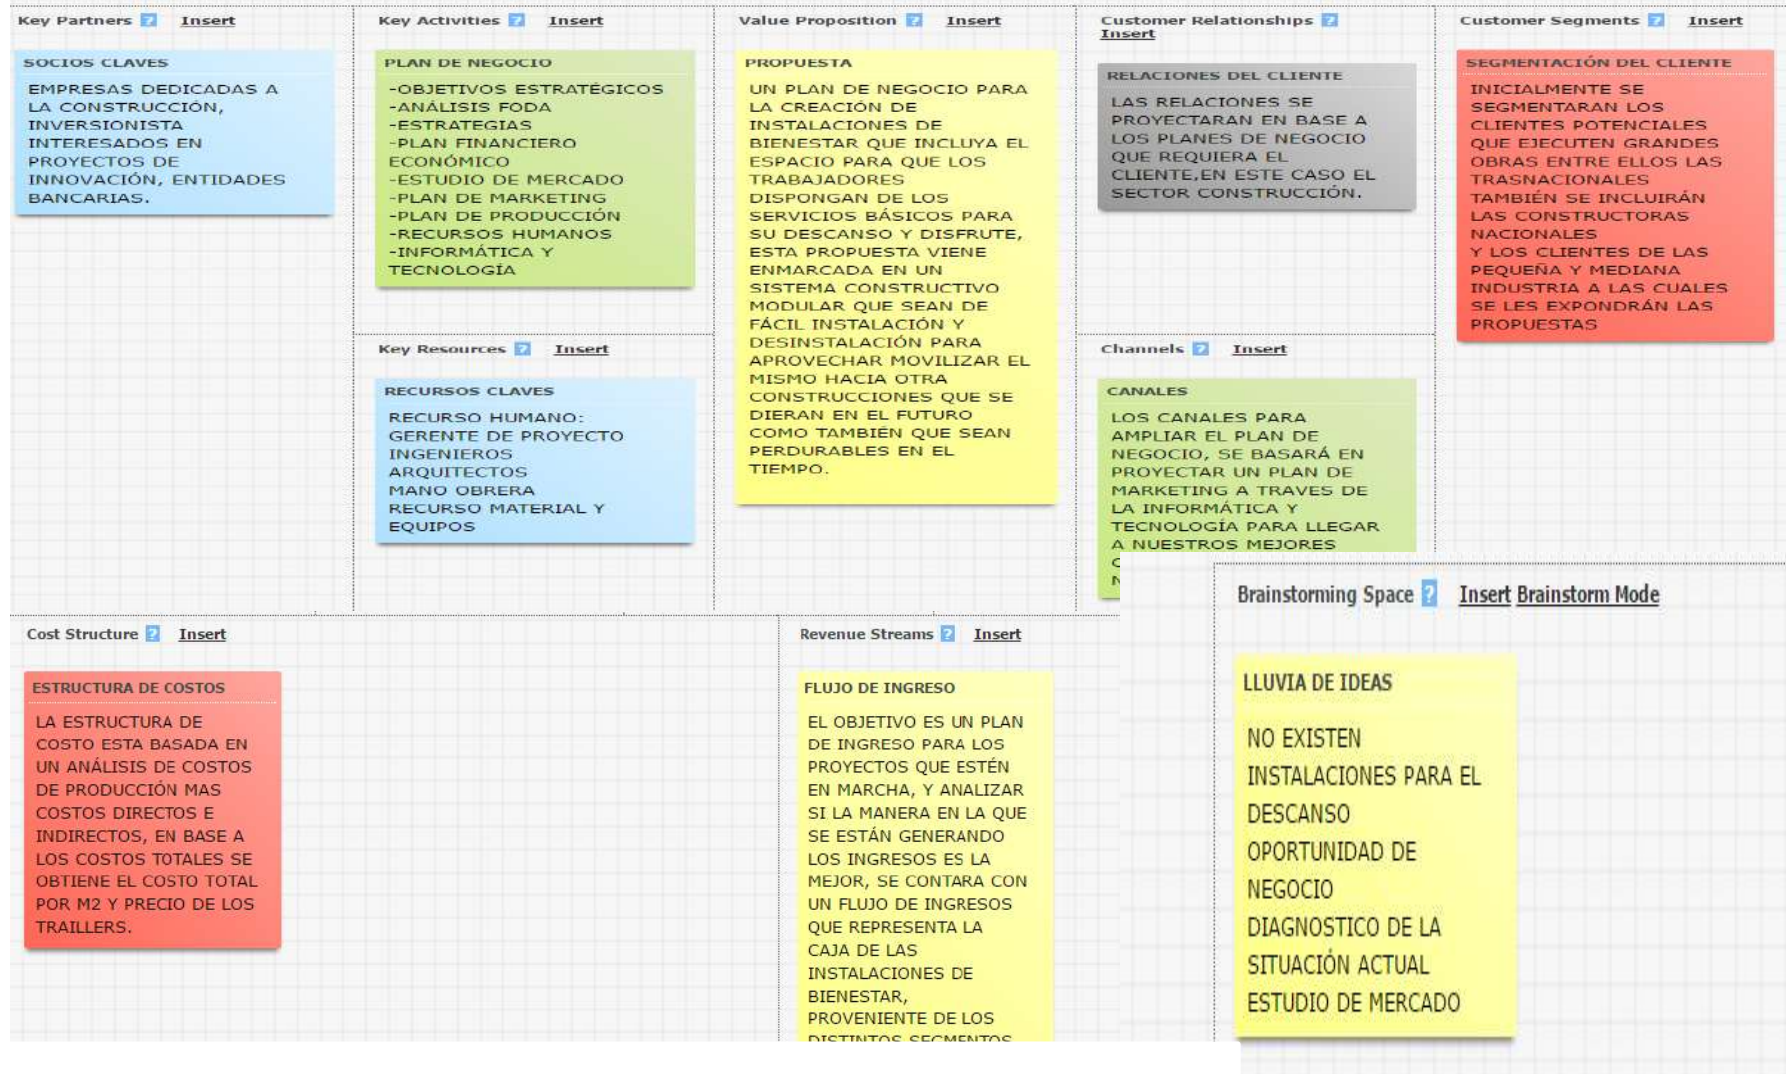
Key Partners ? Insert

SOCIOS CLAVES

EMPRESAS DEDICADAS A LA CONSTRUCCIÓN, INVERSIONISTA INTERESADOS EN PROYECTOS DE INNOVACIÓN, ENTIDADES BANCARIAS.

Key Activities ? Insert

PLAN DE NEGOCIO

-OBJETIVOS ESTRATÉGICOS
-ANÁLISIS FODA
-ESTRATEGIAS
-PLAN FINANCIERO ECONÓMICO
-ESTUDIO DE MERCADO
-PLAN DE MARKETING
-PLAN DE PRODUCCIÓN
-RECURSOS HUMANOS
-INFORMÁTICA Y TECNOLOGÍA

Key Resources ? Insert

RECURSOS CLAVES

RECURSO HUMANO:
GERENTE DE PROYECTO
INGENIEROS
ARQUITECTOS
MANO OBRERA
RECURSO MATERIAL Y EQUIPOS

Value Proposition ? Insert

PROPUESTA

UN PLAN DE NEGOCIO PARA LA CREACIÓN DE INSTALACIONES DE BIENESTAR QUE INCLUYA EL ESPACIO PARA QUE LOS TRABAJADORES DISPONGAN DE LOS SERVICIOS BÁSICOS PARA SU DESCANSO Y DISFRUTE, ESTA PROPUESTA VIENE ENMARCADA EN UN SISTEMA CONSTRUCTIVO MODULAR QUE SEAN DE FÁCIL INSTALACIÓN Y DESINSTALACIÓN PARA APROVECHAR MOVILIZAR EL MISMO HACIA OTRA CONSTRUCCIONES QUE SE DIERAN EN EL FUTURO COMO TAMBIÉN QUE SEAN PERDURABLES EN EL TIEMPO.

Customer Relationships ? Insert

RELACIONES DEL CLIENTE

LAS RELACIONES SE PROYECTARAN EN BASE A LOS PLANES DE NEGOCIO QUE REQUIERA EL CLIENTE,EN ESTE CASO EL SECTOR CONSTRUCCIÓN.

Channels ? Insert

CANALES

LOS CANALES PARA AMPLIAR EL PLAN DE NEGOCIO, SE BASARÁ EN PROYECTAR UN PLAN DE MARKETING A TRAVES DE LA INFORMÁTICA Y TECNOLOGÍA PARA LLEGAR A NUESTROS MEJORES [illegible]

Customer Segments ? Insert

SEGMENTACIÓN DEL CLIENTE

INICIALMENTE SE SEGMENTARAN LOS CLIENTES POTENCIALES QUE EJECUTEN GRANDES OBRAS ENTRE ELLOS LAS TRASNACIONALES TAMBIÉN SE INCLUIRÁN LAS CONSTRUCTORAS NACIONALES Y LOS CLIENTES DE LAS PEQUEÑA Y MEDIANA INDUSTRIA A LAS CUALES SE LES EXPONDRÁN LAS PROPUESTAS

Cost Structure ? Insert

ESTRUCTURA DE COSTOS

LA ESTRUCTURA DE COSTO ESTA BASADA EN UN ANÁLISIS DE COSTOS DE PRODUCCIÓN MAS COSTOS DIRECTOS E INDIRECTOS, EN BASE A LOS COSTOS TOTALES SE OBTIENE EL COSTO TOTAL POR M2 Y PRECIO DE LOS TRAILLERS.

Revenue Streams ? Insert

FLUJO DE INGRESO

EL OBJETIVO ES UN PLAN DE INGRESO PARA LOS PROYECTOS QUE ESTÉN EN MARCHA, Y ANALIZAR SI LA MANERA EN LA QUE SE ESTÁN GENERANDO LOS INGRESOS ES LA MEJOR, SE CONTARA CON UN FLUJO DE INGRESOS QUE REPRESENTA LA CAJA DE LAS INSTALACIONES DE BIENESTAR, PROVENIENTE DE LOS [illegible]

Brainstorming Space ? Insert Brainstorm Mode

LLUVIA DE IDEAS

NO EXISTEN INSTALACIONES PARA EL DESCANSO
OPORTUNIDAD DE NEGOCIO
DIAGNOSTICO DE LA SITUACIÓN ACTUAL
ESTUDIO DE MERCADO